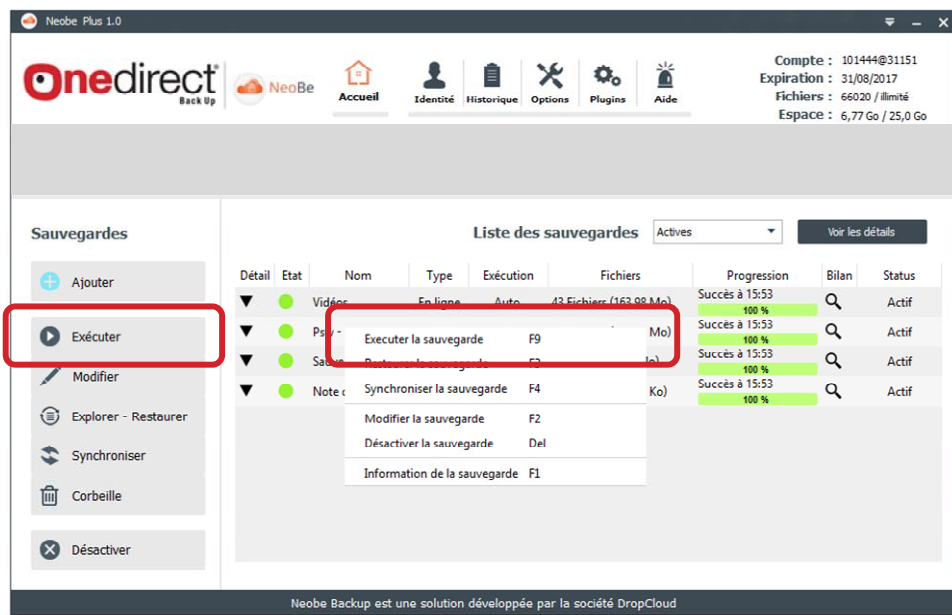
Neobe Plus 1.0

Onedirect Back Up

NeoBe

Accueil

Identité

Historique

Options

Plugins

Aide

Compte : 101444@31151
Expiration : 31/08/2017
Fichiers : 66020 / illimité
Espace : 6,77 Go / 25,0 Go

Sauvegardes

Ajouter

Exécuter

Modifier

Explorer - Restaurer

Synchroniser

Corbeille

Désactiver

Liste des sauvegardes

Actives

Voir les détails

| Détail | Etat | Nom | Type | Exécution | Fichiers | Progression | Bilan | Status |
|---|---|---|---|---|---|---|---|---|
| ▼ | | Vidéos | En ligne | Auto | 43 Fichiers (163,98 Mo) | Succès à 15:53 100 % | | Actif |
| ▼ | | Psy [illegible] | | | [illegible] Mo) | Succès à 15:53 100 % | | Actif |
| ▼ | | Sauv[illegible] | | | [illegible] | Succès à 15:53 100 % | | Actif |
| ▼ | | Note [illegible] | | | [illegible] Ko) | Succès à 15:53 100 % | | Actif |

Executer la sauvegarde F9
Restaurer la sauvegarde F3
Synchroniser la sauvegarde F4
Modifier la sauvegarde F2
Désactiver la sauvegarde Del
Information de la sauvegarde F1

Neobe Backup est une solution développée par la société DropCloud